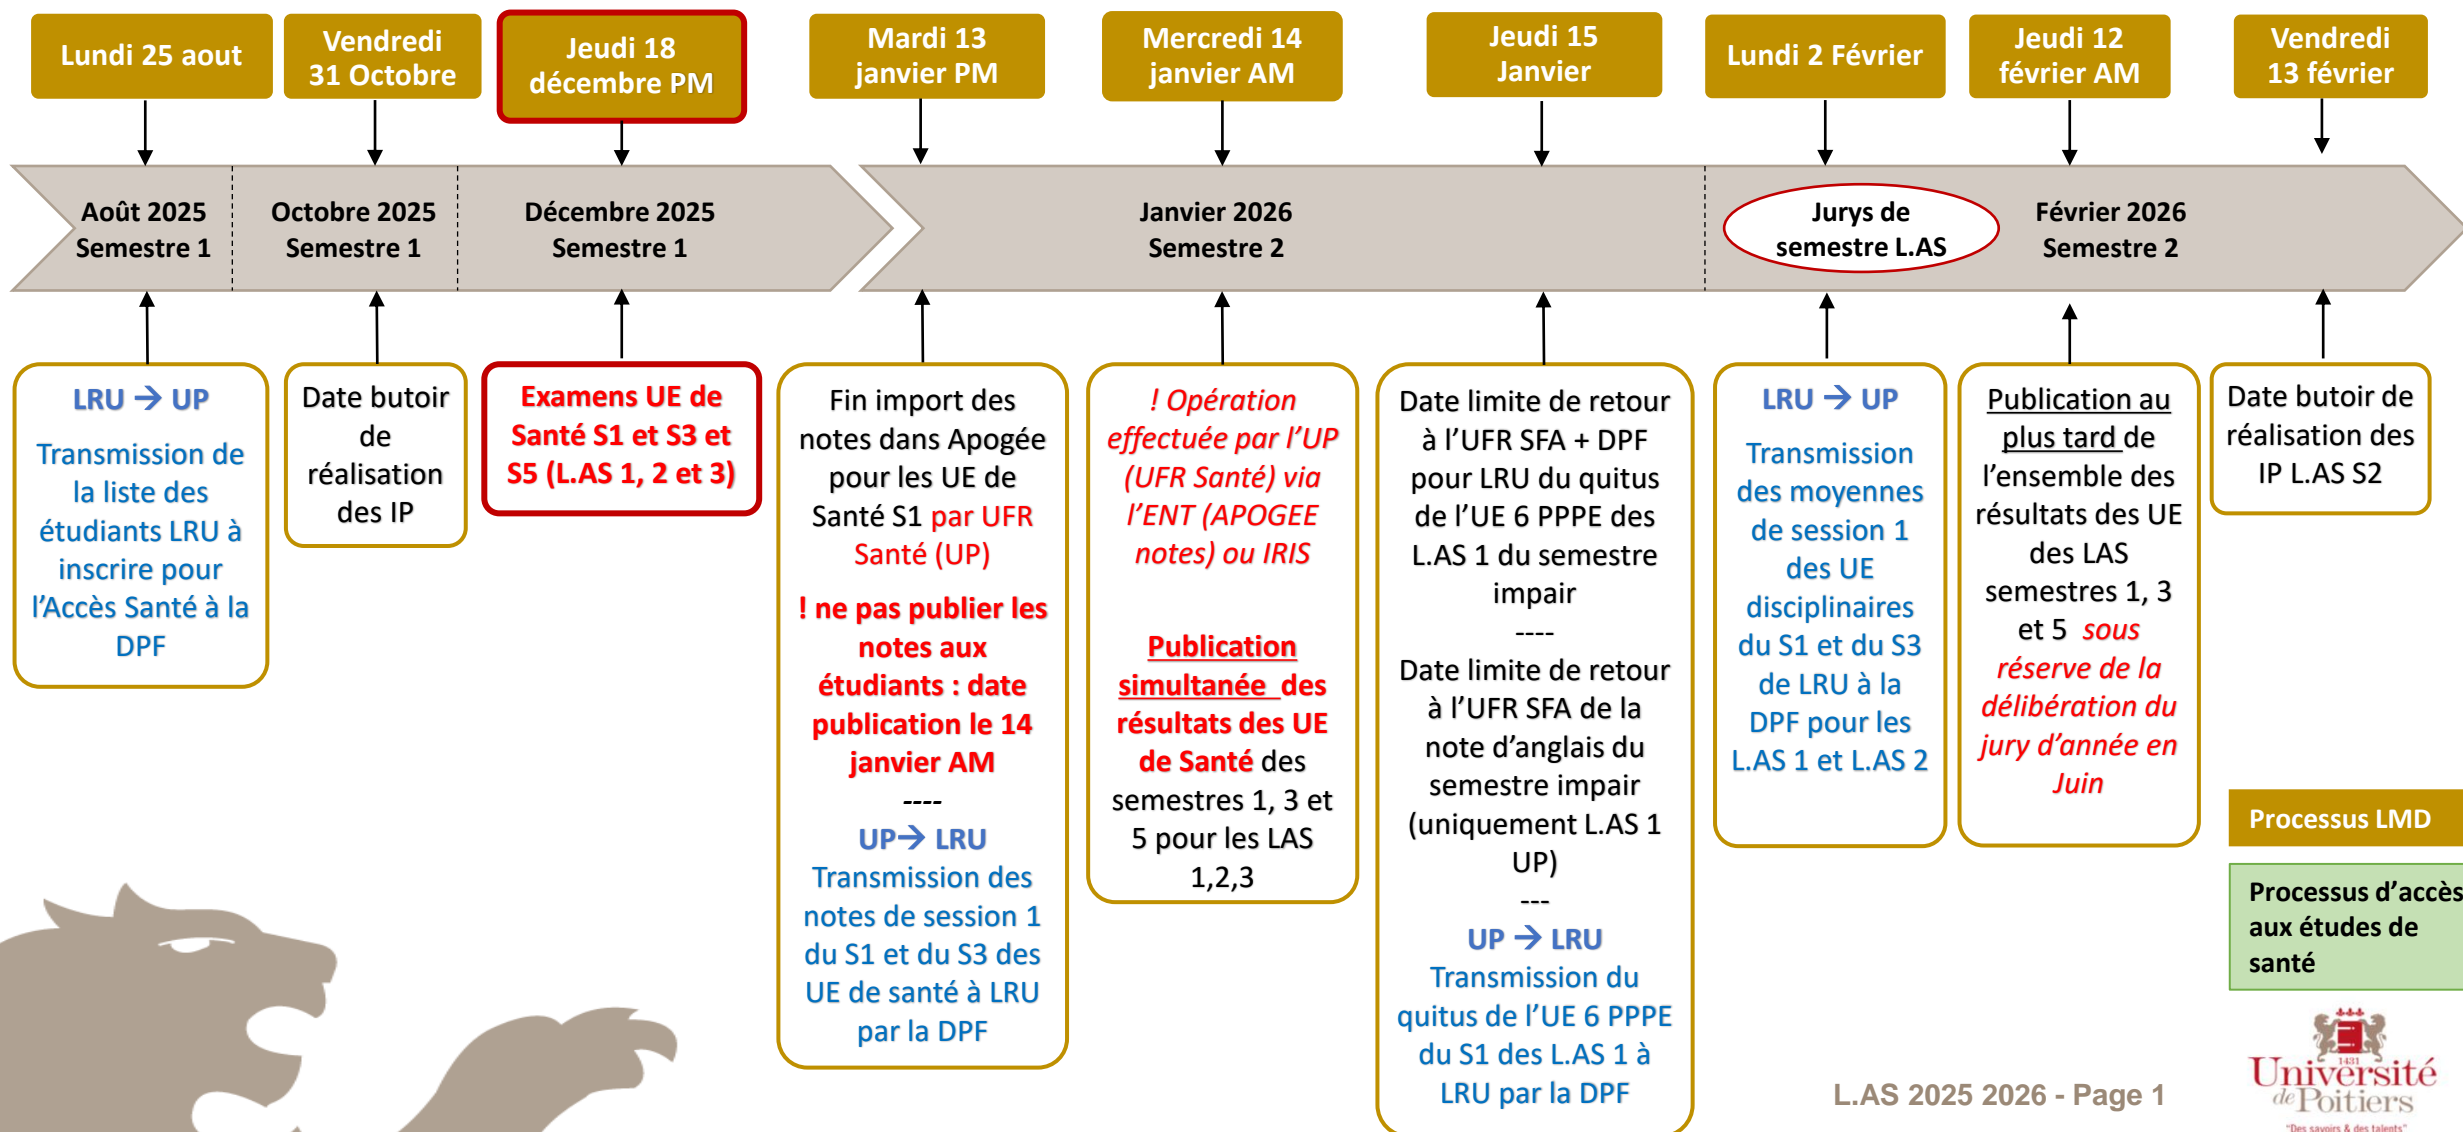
Lundi 25 aout

Vendredi 31 Octobre

Jeudi 18 décembre PM

Mardi 13 janvier PM

Mercredi 14 janvier AM

Jeudi 15 Janvier

Lundi 2 Février

Jeudi 12 février AM

Vendredi 13 février

Août 2025 Semestre 1

Octobre 2025 Semestre 1

Décembre 2025 Semestre 1

Janvier 2026 Semestre 2

Jurys de semestre L.AS

Février 2026 Semestre 2

LRU → UP
Transmission de la liste des étudiants LRU à inscrire pour l'Accès Santé à la DPF

Date butoir de réalisation des IP

Examens UE de Santé S1 et S3 et S5 (L.AS 1, 2 et 3)

Fin import des notes dans Apogée pour les UE de Santé S1 par UFR Santé (UP)
! ne pas publier les notes aux étudiants : date publication le 14 janvier AM
----
UP→ LRU
Transmission des notes de session 1 du S1 et du S3 des UE de santé à LRU par la DPF

! Opération effectuée par l'UP (UFR Santé) via l'ENT (APOGEE notes) ou IRIS

Publication simultanée des résultats des UE de Santé des semestres 1, 3 et 5 pour les LAS 1,2,3

Date limite de retour à l'UFR SFA + DPF pour LRU du quitus de l'UE 6 PPPE des L.AS 1 du semestre impair
----
Date limite de retour à l'UFR SFA de la note d'anglais du semestre impair (uniquement L.AS 1 UP)
---
UP → LRU
Transmission du quitus de l'UE 6 PPPE du S1 des L.AS 1 à LRU par la DPF

LRU → UP
Transmission des moyennes de session 1 des UE disciplinaires du S1 et du S3 de LRU à la DPF pour les L.AS 1 et L.AS 2

Publication au plus tard de l'ensemble des résultats des UE des LAS semestres 1, 3 et 5 sous réserve de la délibération du jury d'année en Juin

Date butoir de réalisation des IP L.AS S2

Processus LMD

Processus d'accès aux études de santé

L.AS 2025 2026 - Page 1

Université de Poitiers
"Des savoirs & des talents"